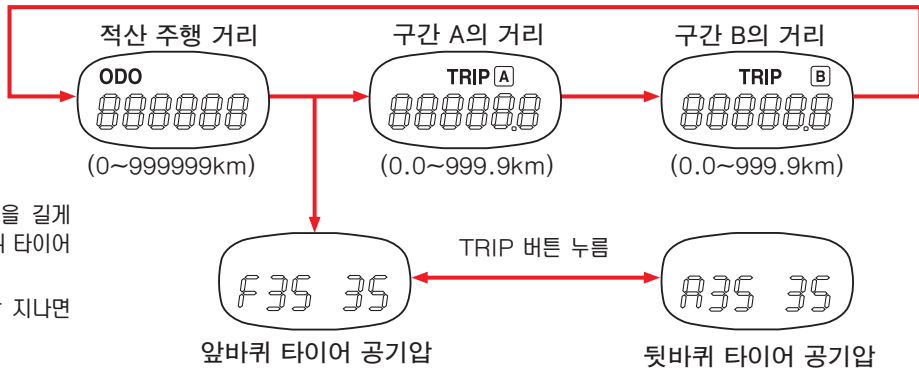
적산 주행 거리

ODO

888888

(0~999999km)

구간 A의 거리

TRIP A

88888.8

(0.0~999.9km)

구간 B의 거리

TRIP B

88888.8

(0.0~999.9km)

을 길게
ㅓ 타이어

지나면

F35 35

앞바퀴 타이어 공기압

TRIP 버튼 누름

R35 35

뒷바퀴 타이어 공기압